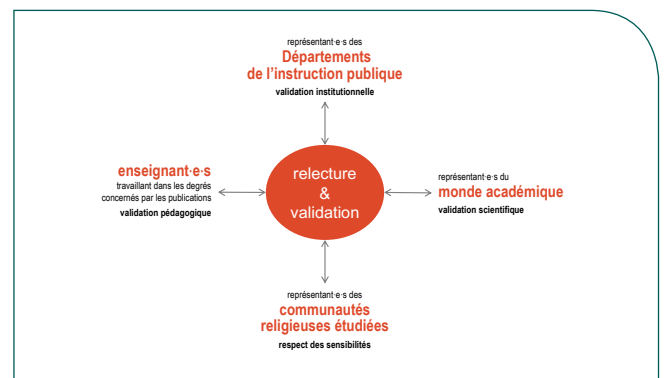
représentant·e·s des
Départements de l'instruction publique
validation institutionnelle

enseignant·e·s
travaillant dans les degrés concernés par les publications
validation pédagogique

relecture & validation

représentant·e·s du
monde académique
validation scientifique

représentant·e·s des
communautés religieuses étudiées
respect des sensibilités